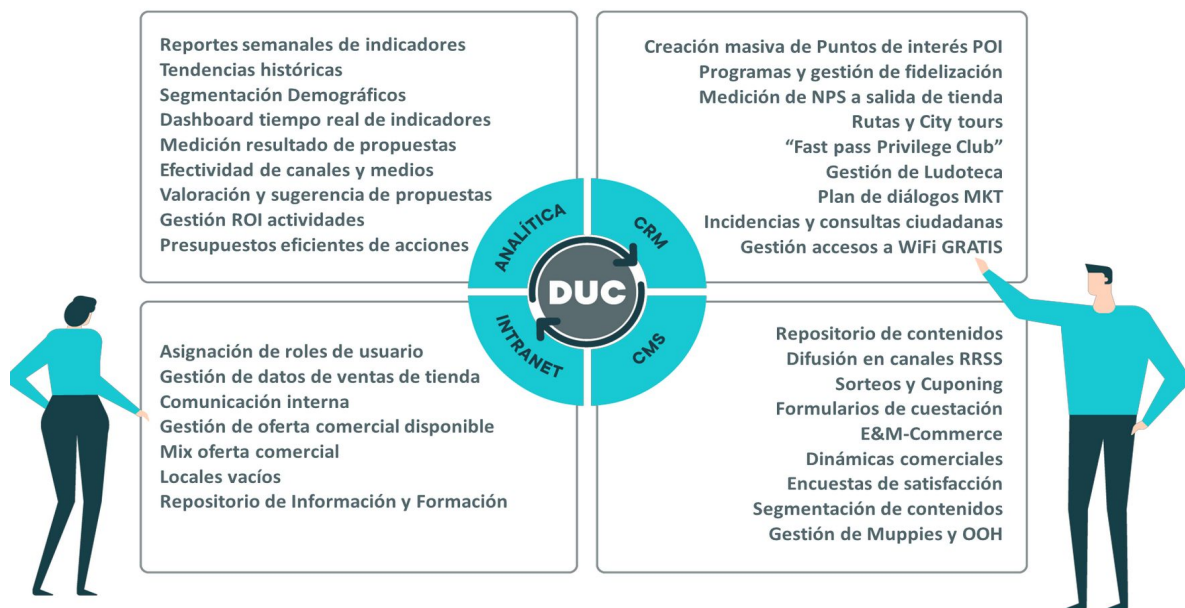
Reportes semanales de indicadores
Tendencias históricas
Segmentación Demográficos
Dashboard tiempo real de indicadores
Medición resultado de propuestas
Efectividad de canales y medios
Valoración y sugerencia de propuestas
Gestión ROI actividades
Presupuestos eficientes de acciones

Creación masiva de Puntos de interés POI
Programas y gestión de fidelización
Medición de NPS a salida de tienda
Rutas y City tours
"Fast pass Privilege Club"
Gestión de Ludoteca
Plan de diálogos MKT
Incidencias y consultas ciudadanas
Gestión accesos a WiFi GRATIS

ANALÍTICA
CRM
DUC
INTRANET
CMS

Asignación de roles de usuario
Gestión de datos de ventas de tienda
Comunicación interna
Gestión de oferta comercial disponible
Mix oferta comercial
Locales vacíos
Repositorio de Información y Formación

Repositorio de contenidos
Difusión en canales RRSS
Sorteos y Cuponing
Formularios de cuestación
E&M-Commerce
Dinámicas comerciales
Encuestas de satisfacción
Segmentación de contenidos
Gestión de Muppies y OOH